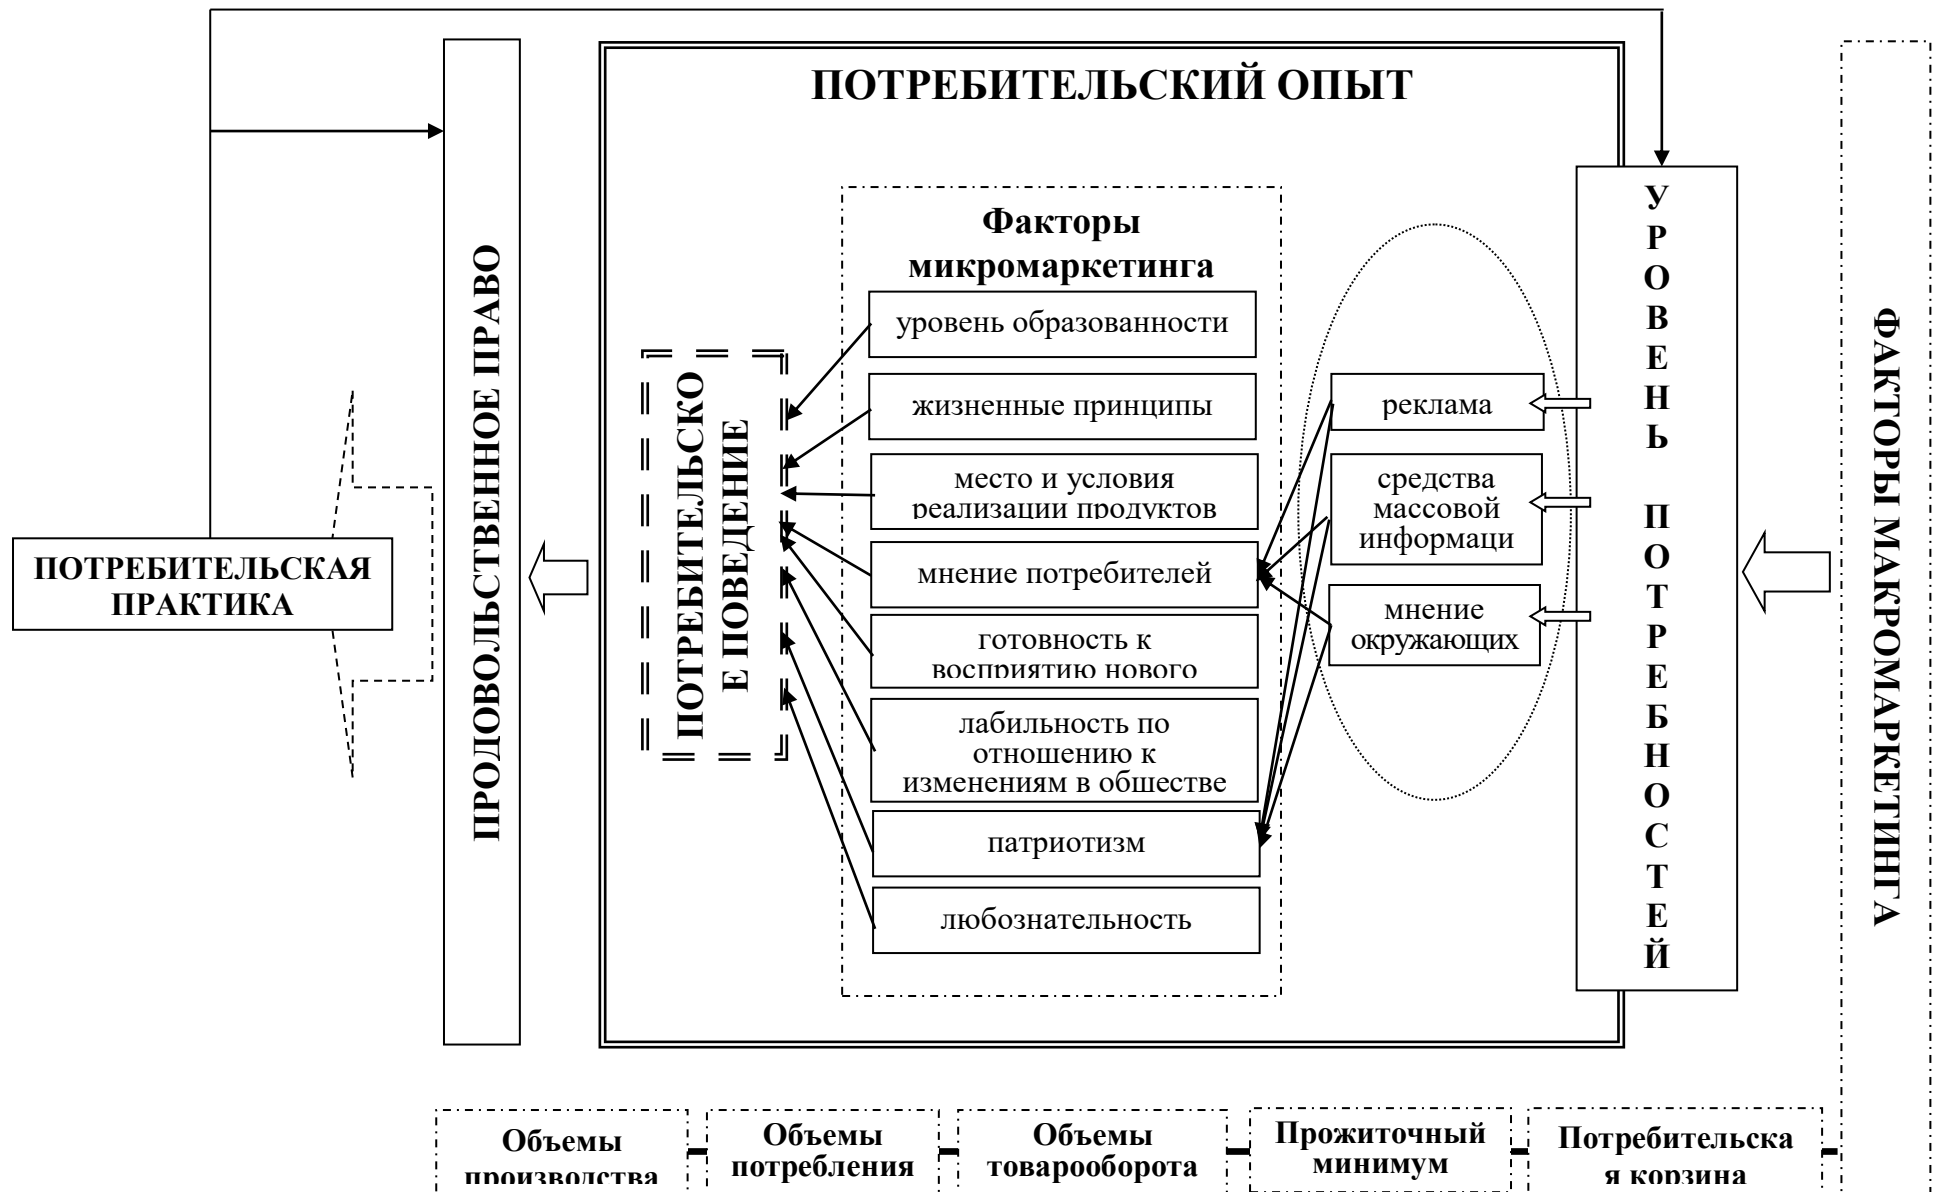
ПОТРЕБИТЕЛЬСКИЙ ОПЫТ

ПОТРЕБИТЕЛЬСКАЯ ПРАКТИКА

ПРОДОВОЛЬСТВЕННОЕ ПРАВО

ПОТРЕБИТЕЛЬСКОЕ ПОВЕДЕНИЕ

Факторы микромаркетинга

уровень образованности

жизненные принципы

место и условия реализации продуктов

мнение потребителей

готовность к восприятию нового

лабильность по отношению к изменениям в обществе

патриотизм

любознательность

реклама

средства массовой информаци

мнение окружающих

УРОВЕНЬ ПОТРЕБНОСТЕЙ

ФАКТОРЫ МАКРОМАРКЕТИНГА

Объемы производства

Объемы потребления

Объемы товарооборота

Прожиточный минимум

Потребительская корзина